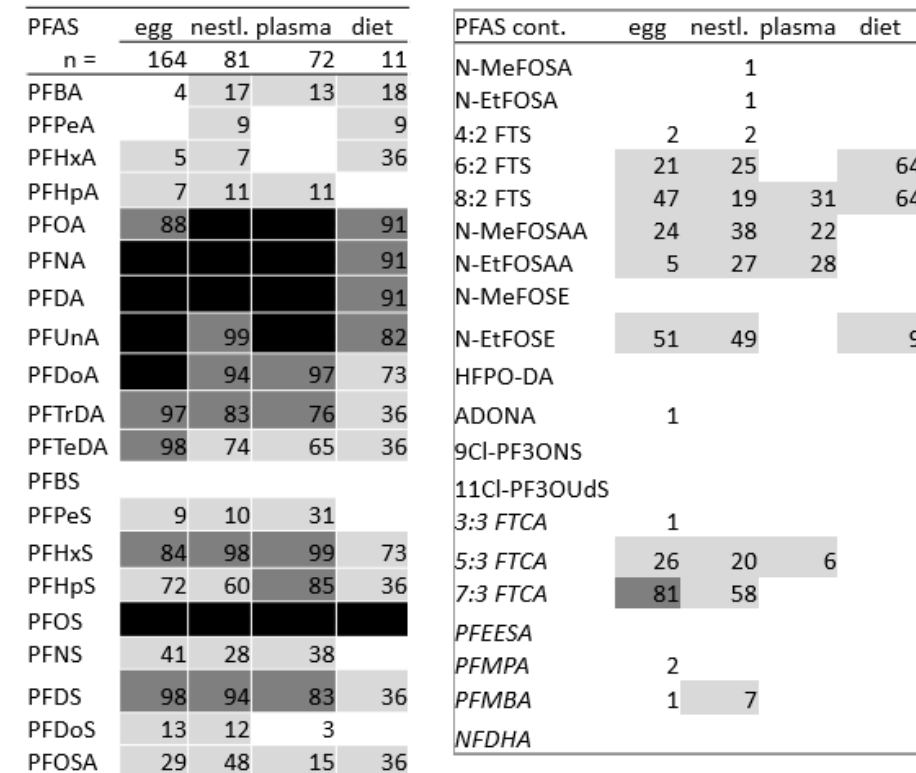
| PFAS | egg | nestl. | plasma | diet |
|---|---|---|---|---|
| n = | 164 | 81 | 72 | 11 |
| PFBA | 4 | 17 | 13 | 18 |
| PFPeA | | 9 | | 9 |
| PFHxA | 5 | 7 | | 36 |
| PFHpA | 7 | 11 | 11 | |
| PFOA | 88 | | | 91 |
| PFNA | | | | 91 |
| PFDA | | | | 91 |
| PFUnA | | 99 | | 82 |
| PFDoA | | 94 | 97 | 73 |
| PFTrDA | 97 | 83 | 76 | 36 |
| PFTeDA | 98 | 74 | 65 | 36 |
| PFBS | | | | |
| PFPeS | 9 | 10 | 31 | |
| PFHxS | 84 | 98 | 99 | 73 |
| PFHpS | 72 | 60 | 85 | 36 |
| PFOS | | | | |
| PFNS | 41 | 28 | 38 | |
| PFDS | 98 | 94 | 83 | 36 |
| PFDoS | 13 | 12 | 3 | |
| PFOSA | 29 | 48 | 15 | 36 |

| PFAS cont. | egg | nestl. | plasma | diet |
|---|---|---|---|---|
| N-MeFOSA | | 1 | | |
| N-EtFOSA | | 1 | | |
| 4:2 FTS | 2 | 2 | | |
| 6:2 FTS | 21 | 25 | | 64 |
| 8:2 FTS | 47 | 19 | 31 | 64 |
| N-MeFOSAA | 24 | 38 | 22 | |
| N-EtFOSAA | 5 | 27 | 28 | |
| N-MeFOSE | | | | |
| N-EtFOSE | 51 | 49 | | 9 |
| HFPO-DA | | | | |
| ADONA | 1 | | | |
| 9Cl-PF3ONS | | | | |
| 11Cl-PF3OUdS | | | | |
| *3:3 FTCA* | 1 | | | |
| *5:3 FTCA* | 26 | 20 | 6 | |
| *7:3 FTCA* | 81 | 58 | | |
| *PFEESA* | | | | |
| *PFMPA* | 2 | | | |
| *PFMBA* | 1 | 7 | | |
| *NFDHA* | | | | |